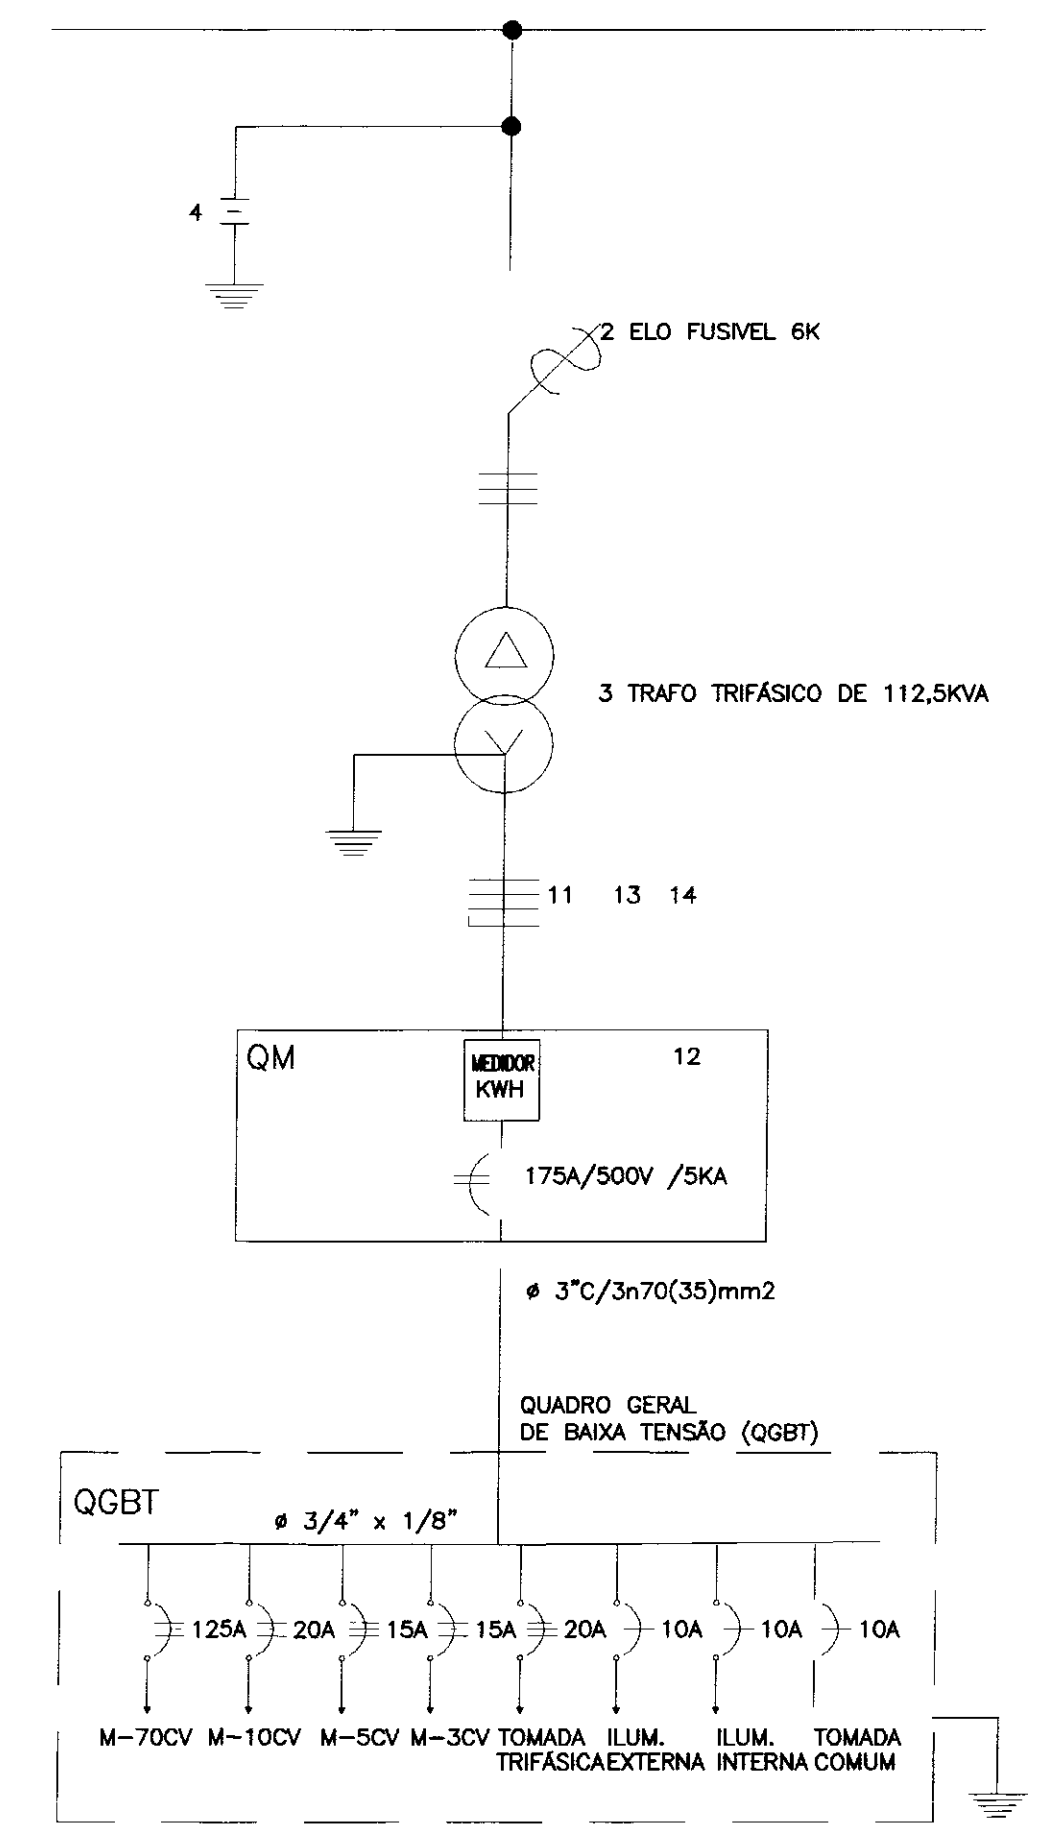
4

2 ELO FUSIVEL 6K

3 TRAFO TRIFÁSICO DE 112,5KVA

11 13 14

QM

MEDIDOR KWH

12

175A/500V /5KA

ø 3"C/3n70(35)mm2

QUADRO GERAL DE BAIXA TENSÃO (QGBT)

QGBT

ø 3/4" x 1/8"

125A 20A 15A 15A 20A 10A 10A 10A

M-70CV M-10CV M-5CV M-3CV TOMADA TRIFÁSICA ILUM. EXTERNA ILUM. INTERNA TOMADA COMUM